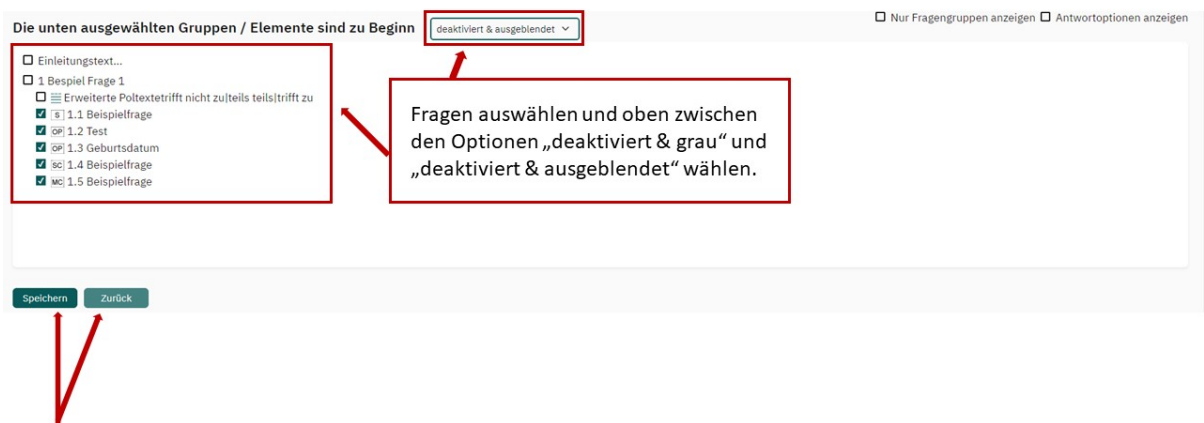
Die unten ausgewählten Gruppen / Elemente sind zu Beginn deaktiviert & ausgeblendet

Nur Fragengruppen anzeigen Antwortoptionen anzeigen

Einleitungstext...
1 Bespiel Frage 1
Erweiterte Poltextetrifft nicht zu|teils teils|trifft zu
S 1.1 Beispielfrage
OP 1.2 Test
OP 1.3 Geburtsdatum
SC 1.4 Beispielfrage
MC 1.5 Beispielfrage

Fragen auswählen und oben zwischen den Optionen „deaktiviert & grau“ und „deaktiviert & ausgeblendet“ wählen.

Speichern Zurück